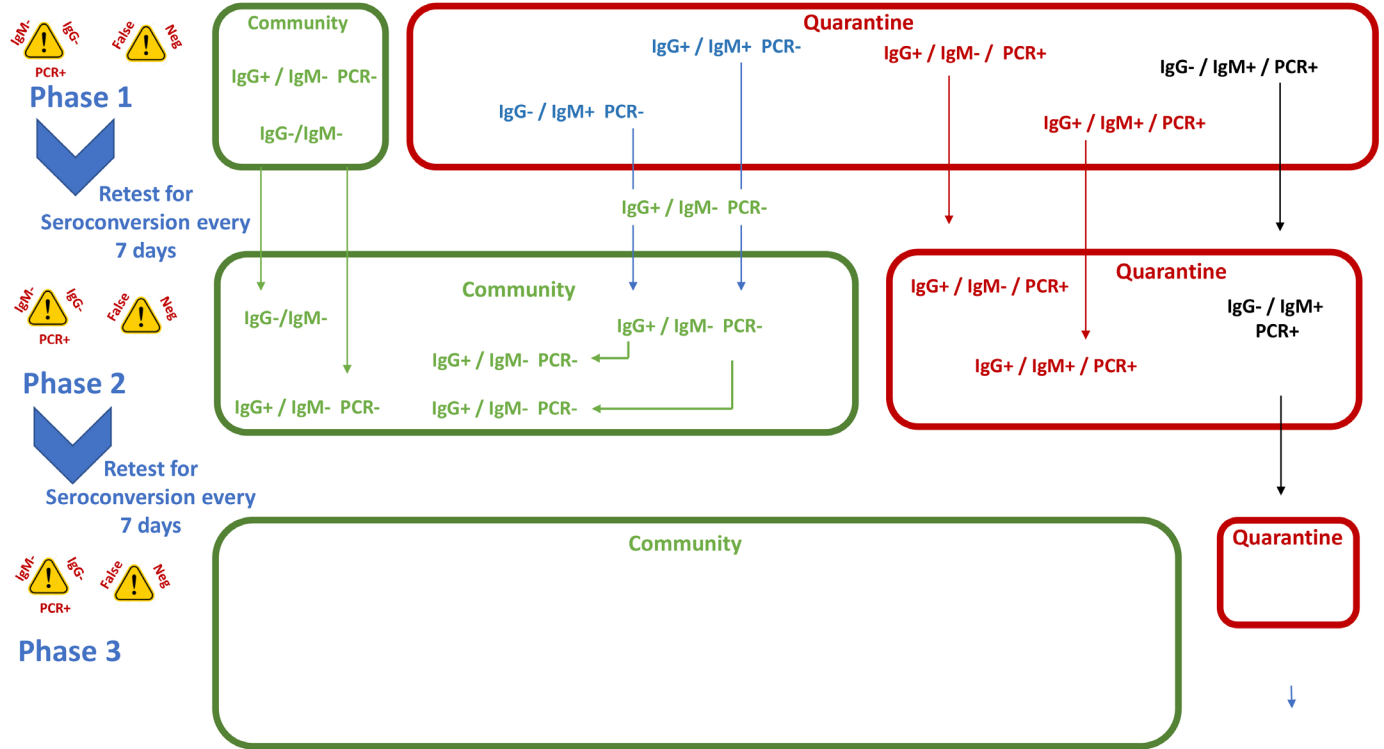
IgM- IgG- PCR+ False Neg

Phase 1

Retest for Seroconversion every 7 days

Community

IgG+ / IgM- PCR-

IgG-/IgM-

Quarantine

IgG+ / IgM+ PCR-

IgG- / IgM+ PCR-

IgG+ / IgM- / PCR+

IgG- / IgM+ / PCR+

IgG+ / IgM+ / PCR+

IgG+ / IgM- PCR-

IgM- IgG- PCR+ False Neg

Phase 2

Community

IgG-/IgM-

IgG+ / IgM- PCR-

IgG+ / IgM- PCR-

IgG+ / IgM- PCR-

IgG+ / IgM- PCR-

Quarantine

IgG+ / IgM- / PCR+

IgG- / IgM+ PCR+

IgG+ / IgM+ / PCR+

Retest for Seroconversion every 7 days

IgM- IgG- PCR+ False Neg

Phase 3

Community

Quarantine